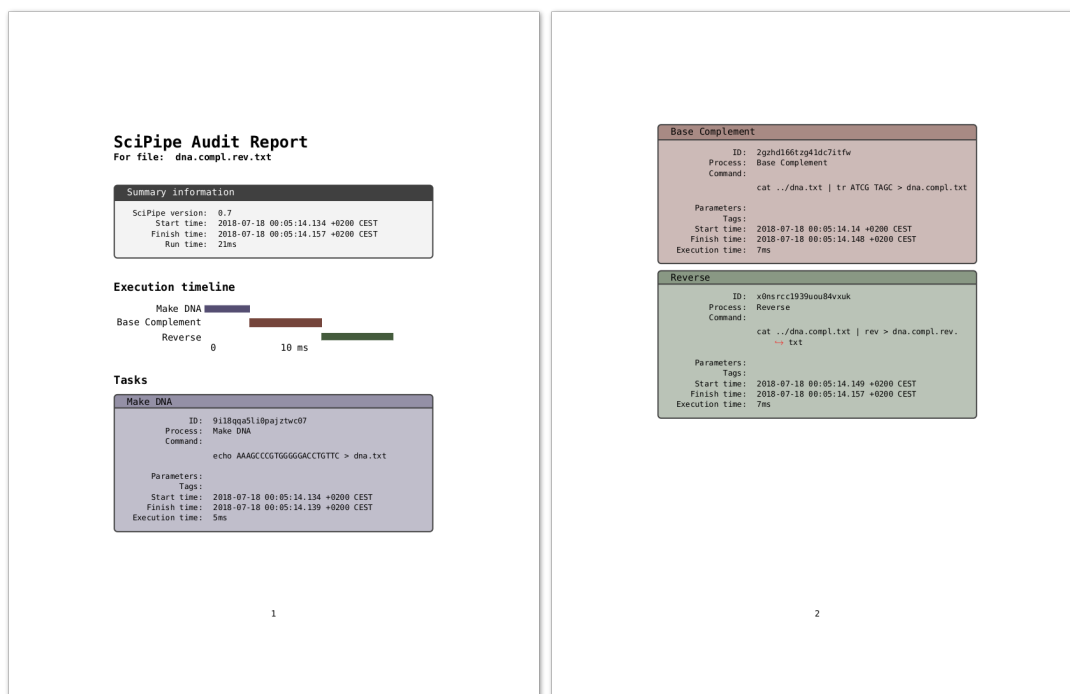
SciPipe Audit Report
For file: dna.compl.rev.txt

Summary information

SciPipe version: 0.7
Start time: 2018-07-18 00:05:14.134 +0200 CEST
Finish time: 2018-07-18 00:05:14.157 +0200 CEST
Run time: 21ms

Execution timeline

Make DNA
Base Complement
Reverse
0 10 ms

Tasks

Make DNA

ID: 9i18qqa5li0pajztwc07
Process: Make DNA
Command:
echo AAAGCCCGTGGGGGACCTGTTC > dna.txt

Parameters:
Tags:
Start time: 2018-07-18 00:05:14.134 +0200 CEST
Finish time: 2018-07-18 00:05:14.139 +0200 CEST
Execution time: 5ms

1

Base Complement

ID: 2gzhd166tzg41dc7itfw
Process: Base Complement
Command:
cat ../dna.txt | tr ATCG TAGC > dna.compl.txt

Parameters:
Tags:
Start time: 2018-07-18 00:05:14.14 +0200 CEST
Finish time: 2018-07-18 00:05:14.148 +0200 CEST
Execution time: 7ms

Reverse

ID: x0nsrcc1939uou84vxuk
Process: Reverse
Command:
cat ../dna.compl.txt | rev > dna.compl.rev.
↪ txt

Parameters:
Tags:
Start time: 2018-07-18 00:05:14.149 +0200 CEST
Finish time: 2018-07-18 00:05:14.157 +0200 CEST
Execution time: 7ms

2